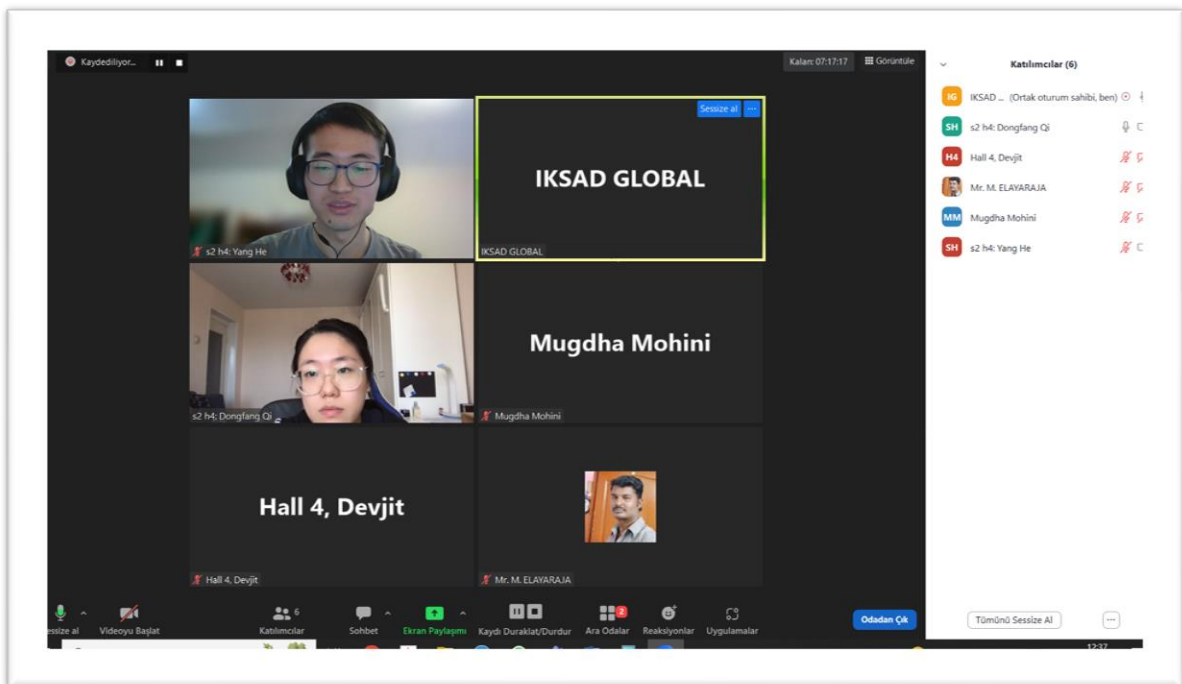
Kaydediliyor...

Kalan: 07:17:17

Görüntüle

Katılımcılar (6)

IG IKSAD ... (Ortak oturum sahibi, ben)

SH s2 h4: Dongfang Qi

H4 Hall 4, Devjit

Mr. M. ELAYARAJA

MM Mugdha Mohini

SH s2 h4: Yang He

s2 h4: Yang He

Sessize al

IKSAD GLOBAL

IKSAD GLOBAL

s2 h4: Dongfang Qi

Mugdha Mohini

Mugdha Mohini

Hall 4, Devjit

Hall 4, Devjit

Mr. M. ELAYARAJA

essize al

Videoyu Başlat

6

Katılımcılar

Sohbet

Ekran Paylaşımı

Kaydı Duraklat/Durdur

2

Ara Odalar

Reaksiyonlar

Uygulamalar

Odadan Çık

Tümünü Sessize Al

12:37